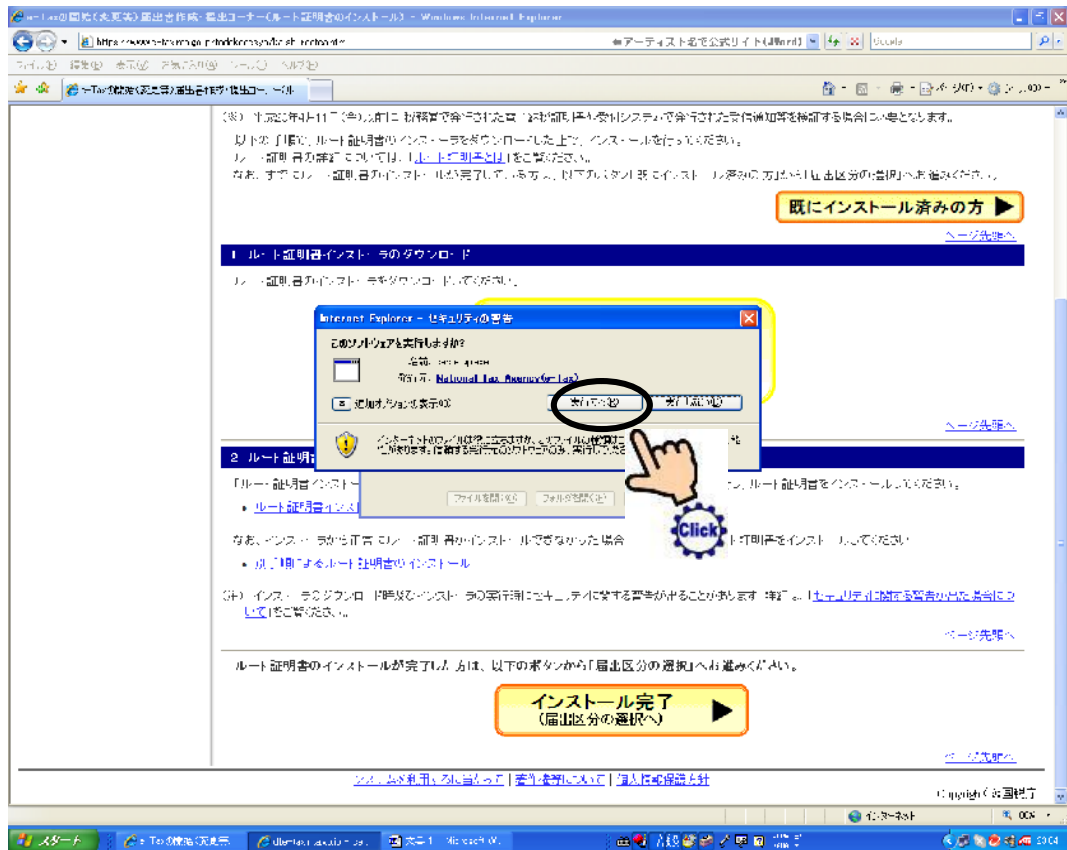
e-Taxの開始(変更等)届出書作成・提出コーナー(ルート証明書のインストール) - Windows Internet Explorer

https://www.e-tax.nta.go.jp/todokedesyo/default.htm

Google

e-Tax開始(変更等)届出書作成・提出コーナー

(※) 平成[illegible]年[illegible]月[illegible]日(金)以前に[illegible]で発行された電子証明書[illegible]受付システムで発行された受信通知等を検証する場合にのみ必要となります。

以下の手順で、ルート証明書のインストーラをダウンロードした上で、インストールを行ってください。

ルート証明書の詳細については、「ルート証明書とは」をご覧ください。

なお、すでにルート証明書のインストールが完了している方は、以下の「インストール済みの方」から「届出区分の選択」へお進みください。

既にインストール済みの方 ▶

ページ先頭へ

1 ルート証明書インストーラのダウンロード

ルート証明書のインストーラをダウンロードしてください。

Internet Explorer - セキュリティの警告

このソフトウェアを実行しますか?

名前: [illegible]

発行元: National Tax Agency(e-Tax)

追加オプションの表示(O)

実行する(R)

実行しない(D)

インターネットのファイルは役に立ちますが、このファイルの種類はコンピュータに問題を起こす可能性があります。信頼する発行元のソフトウェアのみ、実行してください。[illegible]

ページ先頭へ

2 ルート証明書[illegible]

「ルート証明書インストー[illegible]、ルート証明書をインストールしてください。

・ ルート証明書インス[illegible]

ファイルを開く(O) フォルダを開く(F)

Click

なお、インストーラから正常にルート証明書がインストールできなかった場合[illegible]証明書をインストールしてください。

・ 手順によるルート証明書のインストール

(※) インストーラのダウンロード時及びインストーラの実行時にセキュリティに関する警告が出ることがあります。詳細は、「セキュリティに関する警告が出た場合について」をご覧ください。

ページ先頭へ

ルート証明書のインストールが完了した方は、以下のボタンから「届出区分の選択」へお進みください。

インストール完了
(届出区分の選択へ) ▶

ページ先頭へ

このサイトのご利用に当たって | 著作権について | 個人情報保護方針

Copyright (c) 国税庁

インターネット

スタート